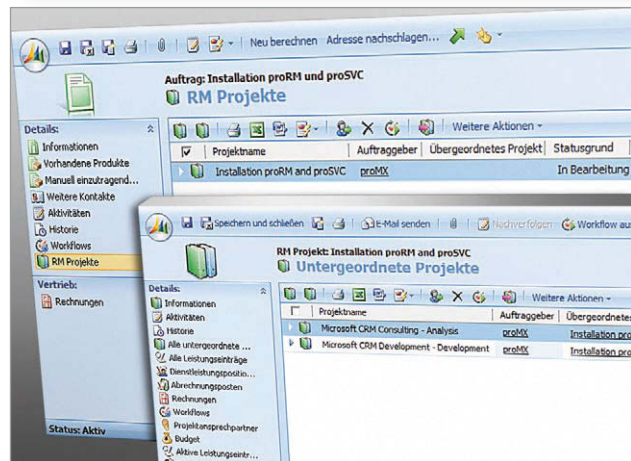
Neu berechnen Adresse nachschlagen...

Auftrag: Installation proRM und proSVC
RM Projekte

Details:
Informationen
Vorhandene Produkte
Manuell einzutragend...
Weitere Kontakte
Aktivitäten
Historie
Workflows
RM Projekte

Vertrieb:
Rechnungen

Status: Aktiv

Weitere Aktionen

| | Projektname | Auftraggeber | Übergeordnetes Projekt | Statusgrund |
|---|---|---|---|---|
| | Installation proRM and proSVC | proMX | | In Bearbeitung |

Speichern und schließen E-Mail senden Nachverfolgen Workflow au

RM Projekt: Installation proRM and proSVC
Untergeordnete Projekte

Details:
Informationen
Aktivitäten
Historie
Alle untergeordnete ...
Alle Leistungseinträge
Dienstleistungspositio...
Abrechnungsposten
Rechnungen
Workflows
Projektansprechpartner
Budget
Aktive Leistungseintr...

Weitere Aktionen

| | Projektname | Auftraggeber | Übergeordnetes |
|---|---|---|---|
| | Microsoft CRM Consulting - Analysis | proMX | Installation pro |
| | Microsoft CRM Development - Development | proMX | Installation pro |